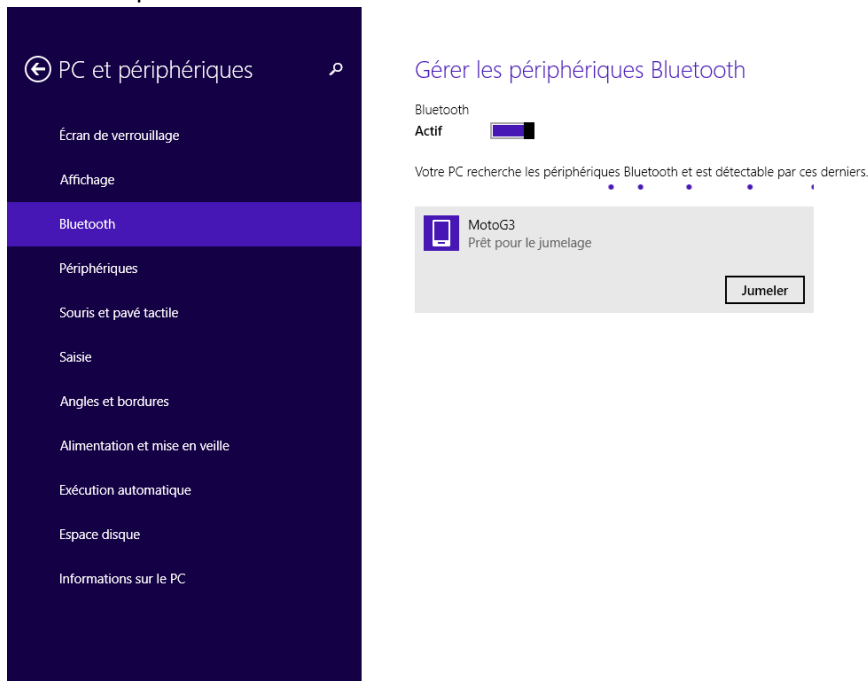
PC et périphériques

Écran de verrouillage

Affichage

Bluetooth

Périphériques

Souris et pavé tactile

Saisie

Angles et bordures

Alimentation et mise en veille

Exécution automatique

Espace disque

Informations sur le PC

Gérer les périphériques Bluetooth

Bluetooth
Actif

Votre PC recherche les périphériques Bluetooth et est détectable par ces derniers.

MotoG3
Prêt pour le jumelage

Jumeler